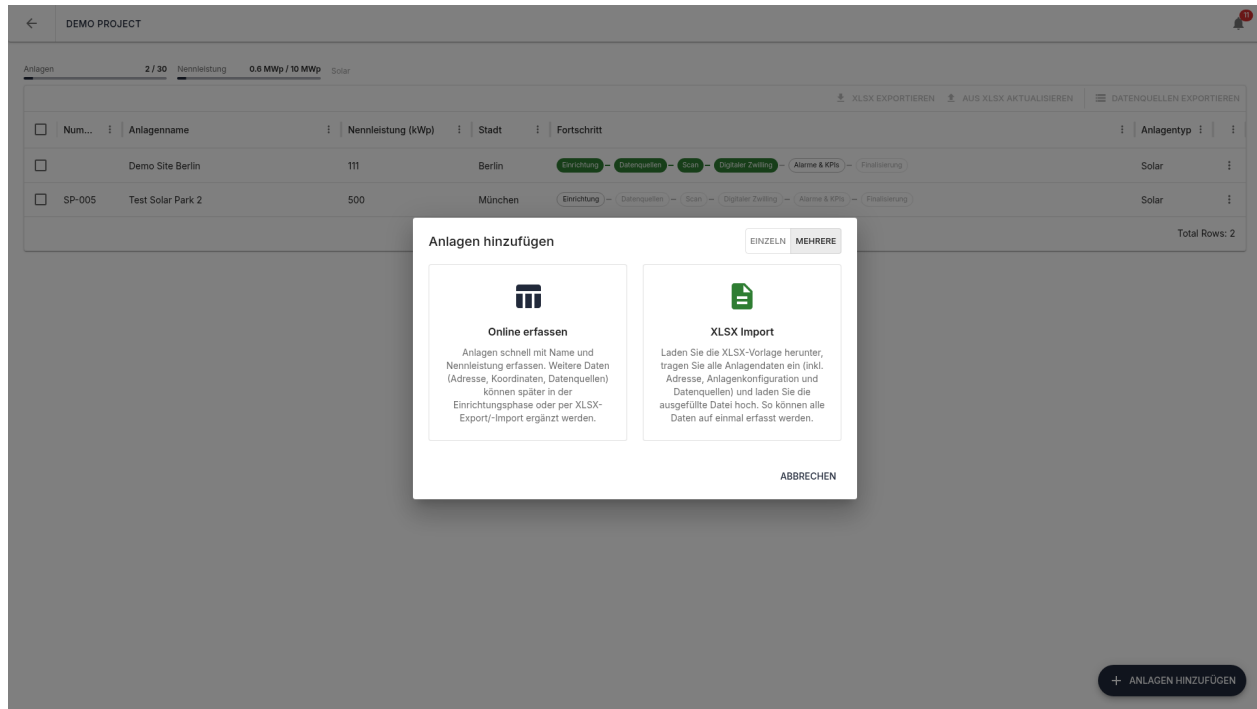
DEMO PROJECT

11

Anlagen 2 / 30 Nennleistung 0.6 MWp / 10 MWp Solar

XLSX EXPORTIEREN AUS XLSX AKTUALISIEREN DATENQUELLEN EXPORTIEREN

| Num... | Anlagenname | Nennleistung (kWp) | Stadt | Fortschritt | Anlagentyp |
|---|---|---|---|---|---|
| | Demo Site Berlin | 111 | Berlin | Einrichtung – Datenquellen – Scan – Digitaler Zwilling – Alarme & KPIs – Finalisierung | Solar |
| SP-005 | Test Solar Park 2 | 500 | München | Einrichtung – Datenquellen – Scan – Digitaler Zwilling – Alarme & KPIs – Finalisierung | Solar |

Total Rows: 2

Anlagen hinzufügen

EINZELN MEHRERE

Online erfassen

Anlagen schnell mit Name und Nennleistung erfassen. Weitere Daten (Adresse, Koordinaten, Datenquellen) können später in der Einrichtungsphase oder per XLSX-Export/-Import ergänzt werden.

XLSX Import

Laden Sie die XLSX-Vorlage herunter, tragen Sie alle Anlagendaten ein (inkl. Adresse, Anlagenkonfiguration und Datenquellen) und laden Sie die ausgefüllte Datei hoch. So können alle Daten auf einmal erfasst werden.

ABBRECHEN

+ ANLAGEN HINZUFÜGEN